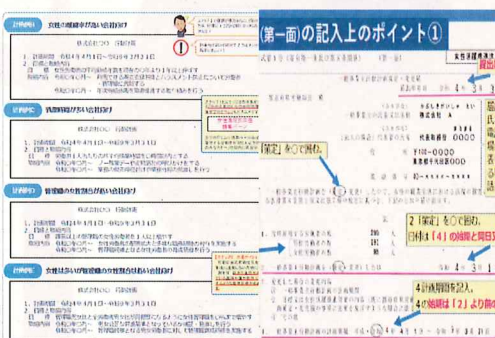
計画例1 女性の継続就業が低い会社向け

株式会社〇〇 行動計画

1 計画期間 令和4年4月1日～令和9年3月31日

計画例2 採用割合が低い会社向け

株式会社〇〇 行動計画

1 計画期間 令和4年4月1日～令和9年3月31日

計画例3 管理職の女性割合が低い会社向け

株式会社〇〇 行動計画

1 計画期間 令和4年4月1日～令和9年3月31日

計画例4 女性は多いが管理職の女性割合が低い会社向け

株式会社〇〇 行動計画

1 計画期間 令和4年4月1日～令和9年3月31日

(第一面)の記入上のポイント①

「策定」を〇で囲む。

2「策定」を〇で囲む。

「4」の始期と同日

4 計画期間を記入。

4の始期は「2」より前の

株式会社 A

代表取締役 〇〇 〇〇

〒100-0000